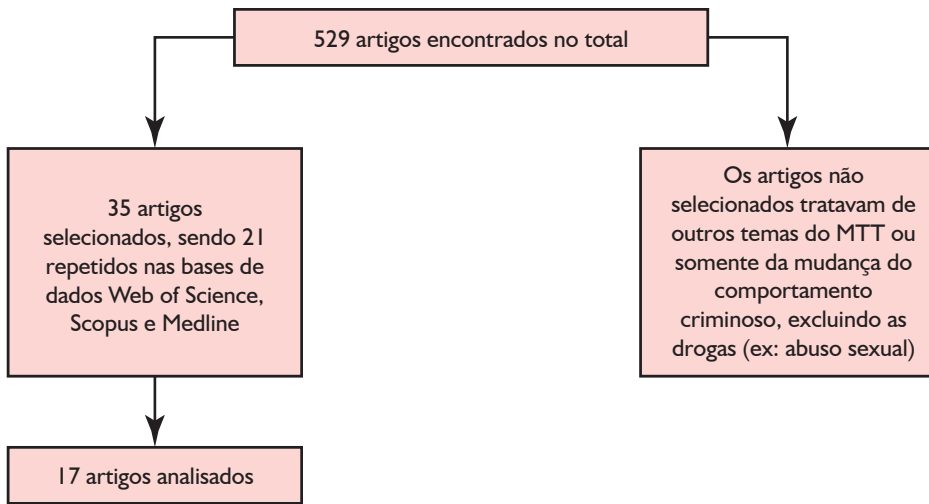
529 artigos encontrados no total

35 artigos selecionados, sendo 21 repetidos nas bases de dados Web of Science, Scopus e Medline

Os artigos não selecionados tratavam de outros temas do MTT ou somente da mudança do comportamento criminoso, excluindo as drogas (ex: abuso sexual)

17 artigos analisados